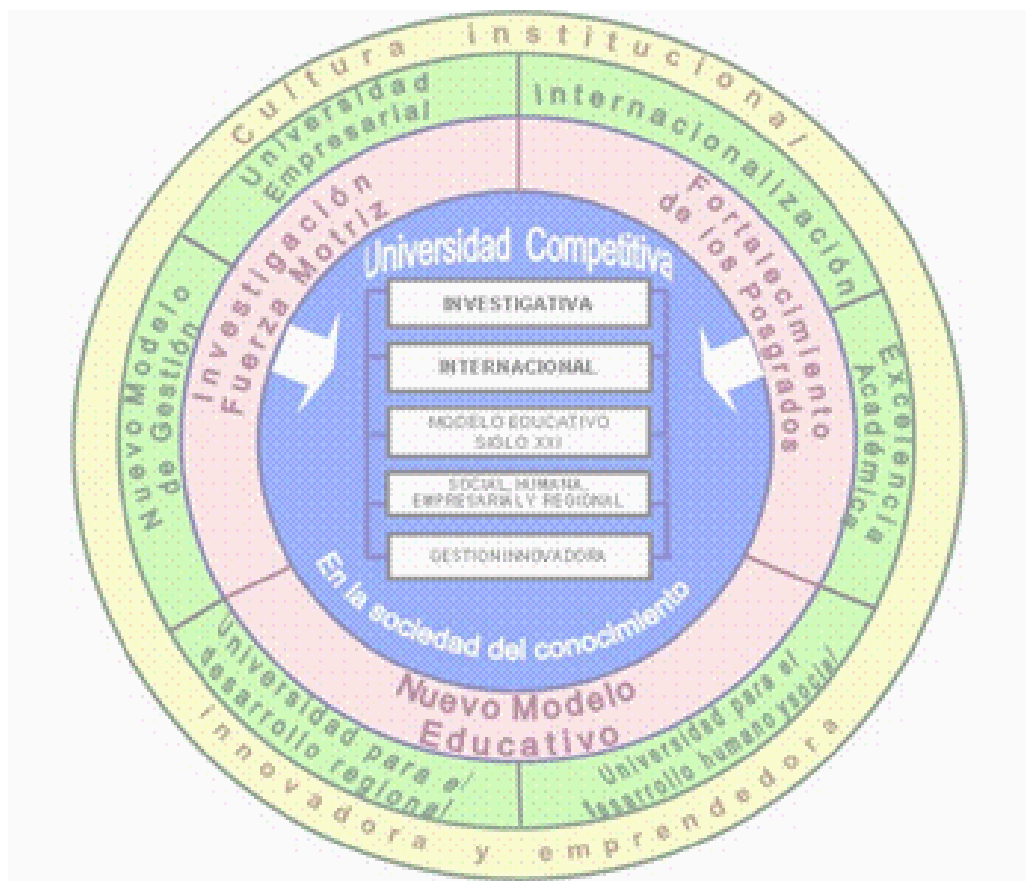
Cultura institucional

Universidad Empresarial

Internacionalización

Nuevo Modelo de Gestión

Investigación Fuerza Motriz

Fortalecimiento de los Posgrados

Excelencia Académica

Universidad Competitiva

INVESTIGATIVA

INTERNACIONAL

MODELO EDUCATIVO SIGLO XXI

SOCIAL, HUMANA, EMPRESARIAL Y REGIONAL

GESTION INNOVADORA

En la sociedad del conocimiento

Nuevo Modelo Educativo

Universidad para el desarrollo regional

Universidad para el desarrollo humano y social

innovadora y emprendedora